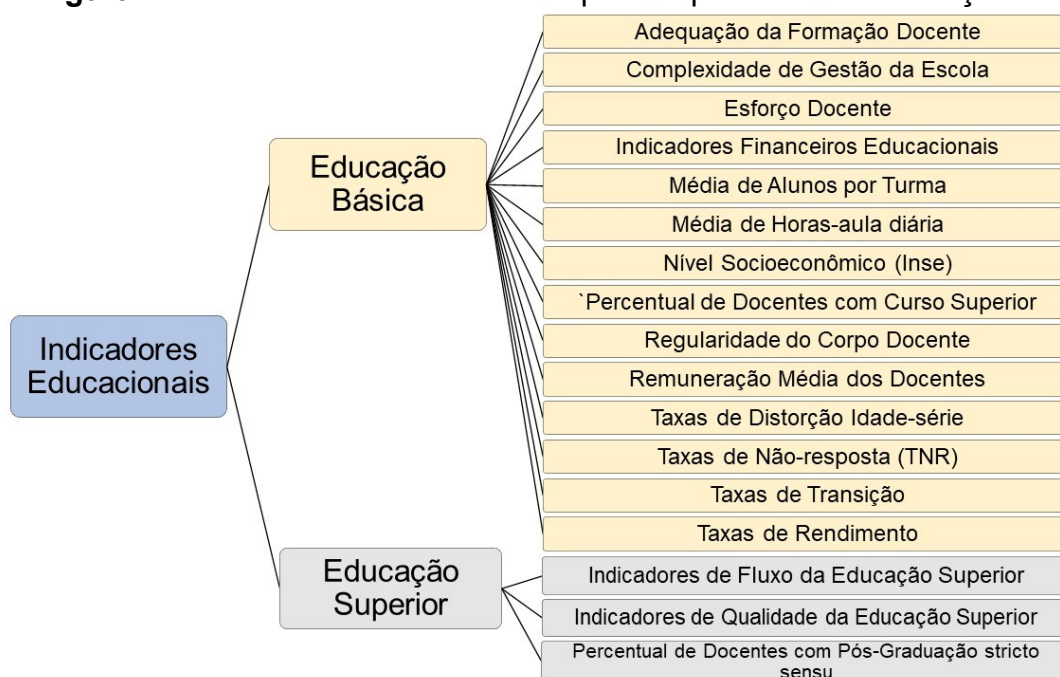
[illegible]

Indicadores Educacionais

Educação Básica

Adequação da Formação Docente
Complexidade de Gestão da Escola
Esforço Docente
Indicadores Financeiros Educacionais
Média de Alunos por Turma
Média de Horas-aula diária
Nível Socioeconômico (Inse)
`Percentual de Docentes com Curso Superior
Regularidade do Corpo Docente
Remuneração Média dos Docentes
Taxas de Distorção Idade-série
Taxas de Não-resposta (TNR)
Taxas de Transição
Taxas de Rendimento

Educação Superior

Indicadores de Fluxo da Educação Superior
Indicadores de Qualidade da Educação Superior
Percentual de Docentes com Pós-Graduação stricto sensu